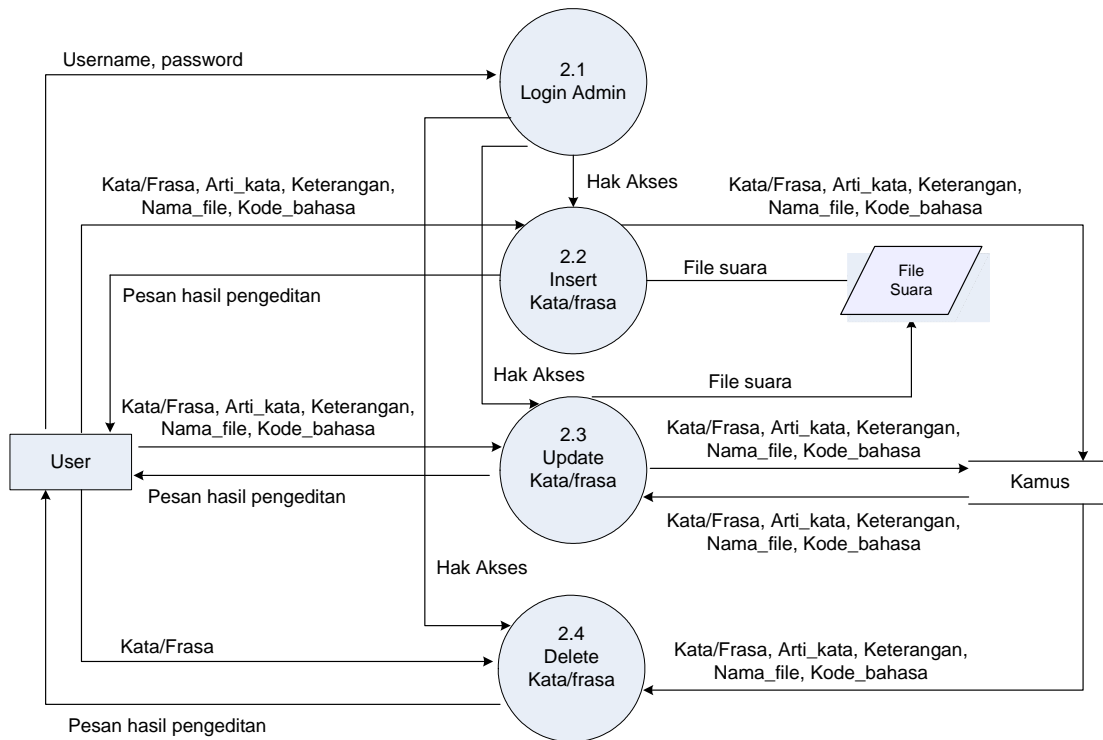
Username, password

2.1
Login Admin

Hak Akses

Kata/Frasa, Arti_kata, Keterangan, Nama_file, Kode_bahasa

Kata/Frasa, Arti_kata, Keterangan, Nama_file, Kode_bahasa

2.2
Insert
Kata/frasa

File suara

File
Suara

Pesan hasil pengeditan

Hak Akses

File suara

Kata/Frasa, Arti_kata, Keterangan, Nama_file, Kode_bahasa

2.3
Update
Kata/frasa

Kata/Frasa, Arti_kata, Keterangan, Nama_file, Kode_bahasa

User

Kamus

Pesan hasil pengeditan

Kata/Frasa, Arti_kata, Keterangan, Nama_file, Kode_bahasa

Hak Akses

Kata/Frasa

2.4
Delete
Kata/frasa

Kata/Frasa, Arti_kata, Keterangan, Nama_file, Kode_bahasa

Pesan hasil pengeditan